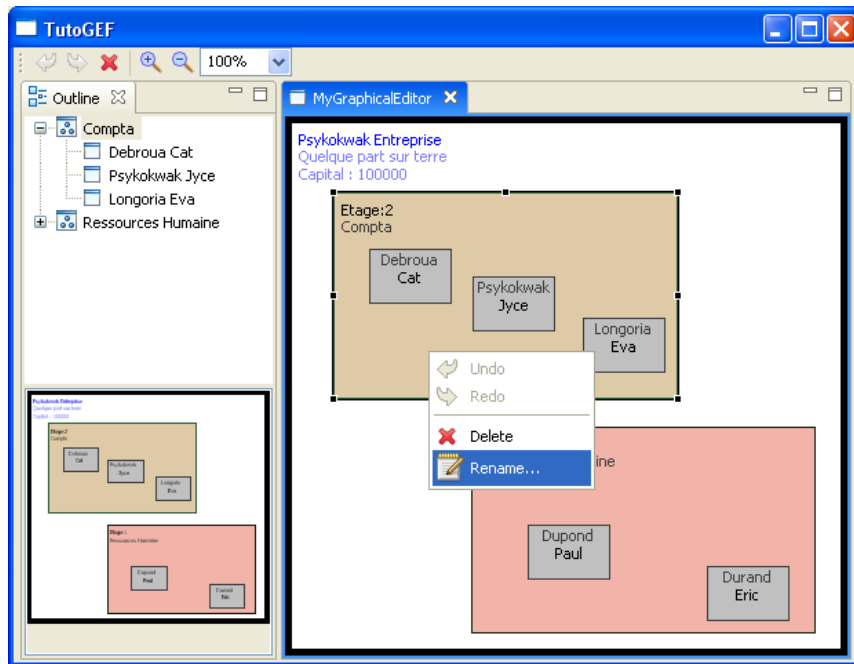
TutoGEF

100%

Outline

Compta
Debroua Cat
Psykokwak Jyce
Longoria Eva
Ressources Humaine

MyGraphicalEditor

Psykokwak Entreprise
Quelque part sur terre
Capital : 100000

Etage:2
Compta

Debroua
Cat

Psykokwak
Jyce

Longoria
Eva

Undo
Redo
Delete
Rename...

ine

Dupond
Paul

Durand
Eric